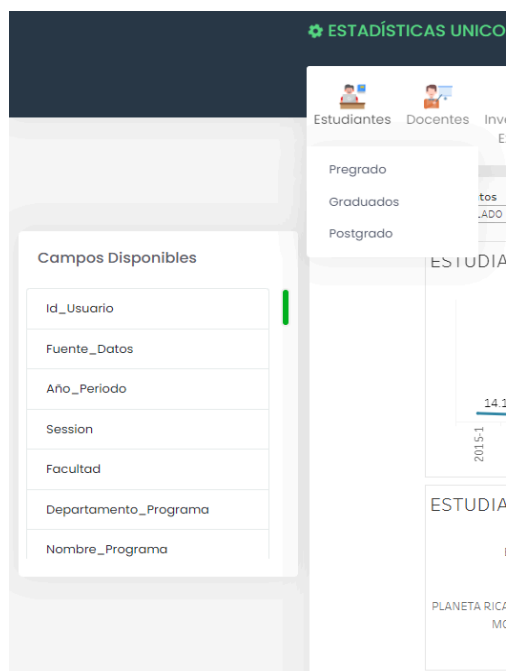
ESTADÍSTICAS UNICO

Estudiantes Docentes Inv E

Pregrado
Graduados
Postgrado

tos
ADO

ESTUDIA

Campos Disponibles

Id_Usuario
Fuente_Datos
Año_Periodo
Session
Facultad
Departamento_Programa
Nombre_Programa

14.1
2015-1

ESTUDIA

PLANETA RICA
MO